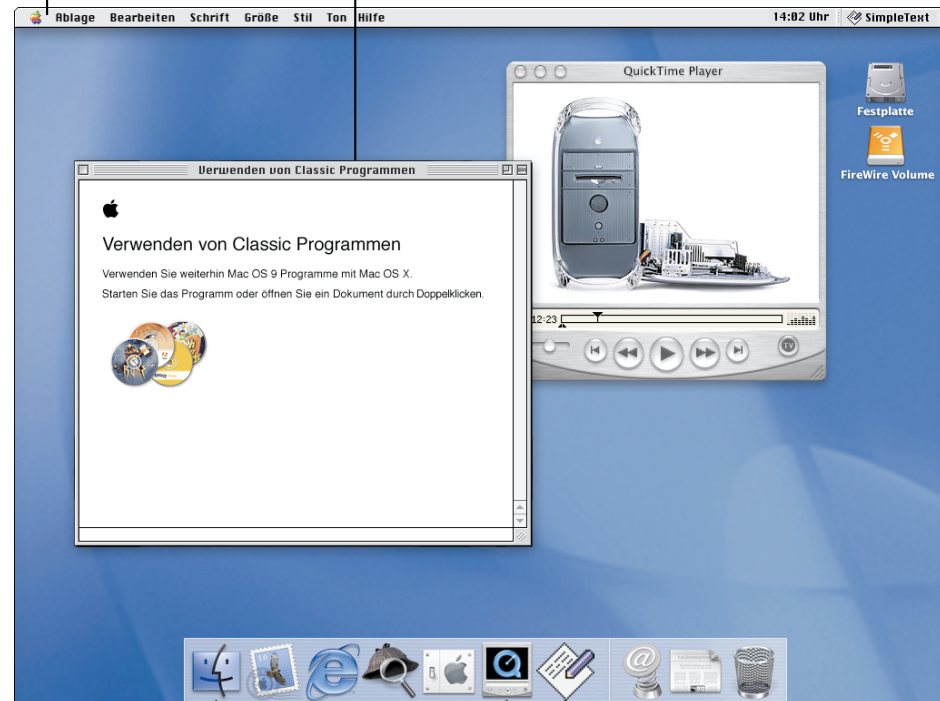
Ablage Bearbeiten Schrift Größe Stil Ton Hilfe

14:02 Uhr SimpleText

QuickTime Player

Festplatte

FireWire Volume

Verwenden von Classic Programmen

Verwenden von Classic Programmen

Verwenden Sie weiterhin Mac OS 9 Programme mit Mac OS X.

Starten Sie das Programm oder öffnen Sie ein Dokument durch Doppelklicken.

12:23